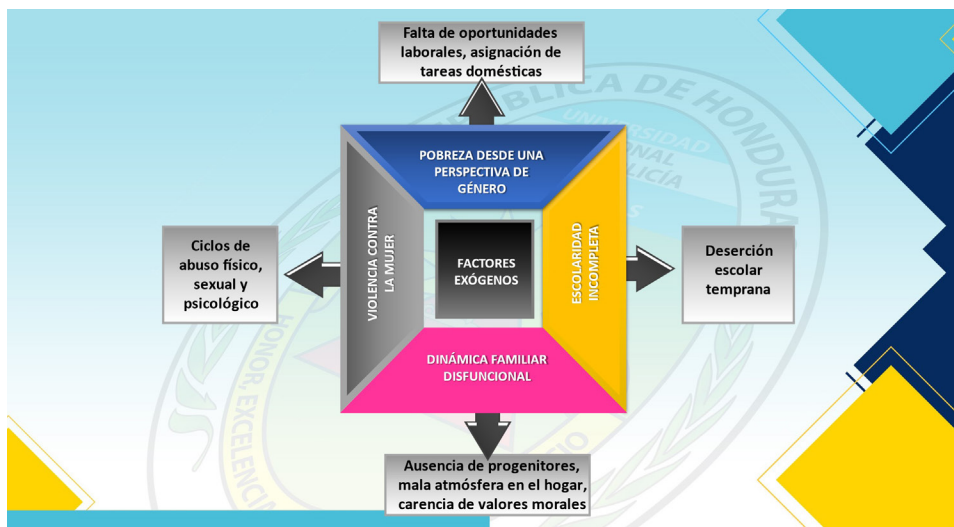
Falta de oportunidades laborales, asignación de tareas domésticas

POBREZA DESDE UNA PERSPECTIVA DE GÉNERO

Ciclos de abuso físico, sexual y psicológico

VIOLENCIA CONTRA LA MUJER

FACTORES EXÓGENOS

ESCOLARIDAD INCOMPLETA

Deserción escolar temprana

DINÁMICA FAMILIAR DISFUNCIONAL

Ausencia de progenitores, mala atmósfera en el hogar, carencia de valores morales